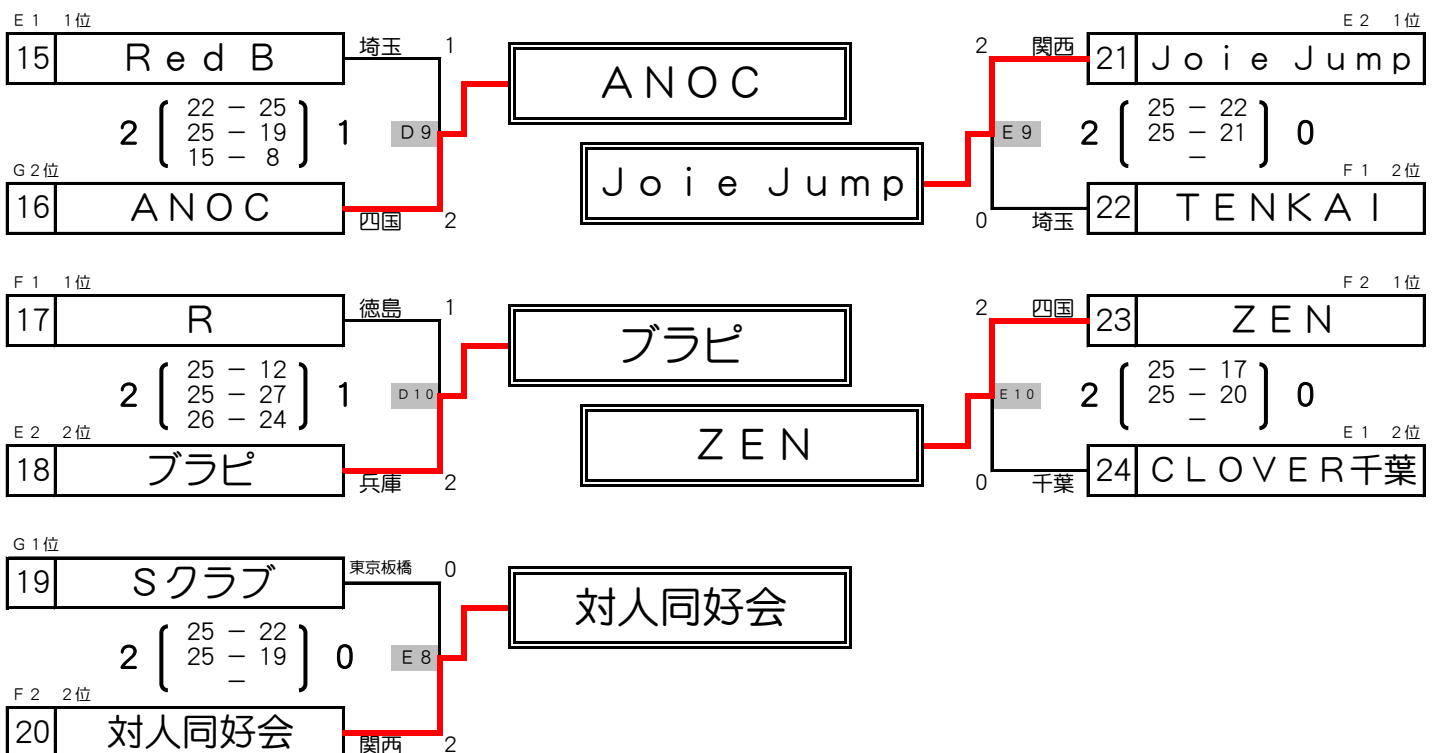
Ｅ１　１位
15 Ｒｅｄ Ｂ
埼玉 1
2 ( 22 － 25
25 － 19
15 － 8 ) 1
D９
Ｇ２位
16 ＡＮＯＣ
四国 2

ＡＮＯＣ

Ｊｏｉｅ Ｊｕｍｐ

Ｅ２　１位
2 関西 21 Ｊｏｉｅ Ｊｕｍｐ
Ｅ９
2 ( 25 － 22
25 － 21
－ ) 0
Ｆ１　２位
0 埼玉 22 ＴＥＮＫＡＩ

Ｆ１　１位
17 Ｒ
徳島 1
2 ( 25 － 12
25 － 27
26 － 24 ) 1
D１０
Ｅ２　２位
18 ブラピ
兵庫 2

ブラピ

ＺＥＮ

Ｆ２　１位
2 四国 23 ＺＥＮ
Ｅ１０
2 ( 25 － 17
25 － 20
－ ) 0
Ｅ１　２位
0 千葉 24 ＣＬＯＶＥＲ千葉

Ｇ１位
19 Ｓクラブ
東京板橋 0
2 ( 25 － 22
25 － 19
－ ) 0
Ｅ８
Ｆ２　２位
20 対人同好会
関西 2

対人同好会